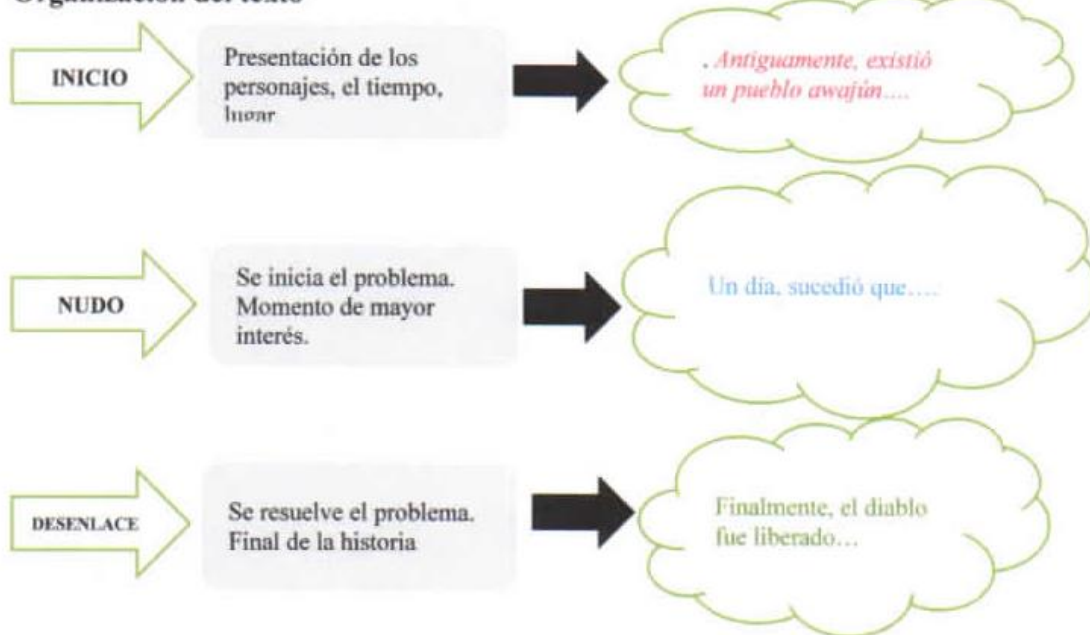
Organización del texto

INICIO

Presentación de los personajes, el tiempo, lugar

. Antiguamente, existió un pueblo awajún....

NUDO

Se inicia el problema. Momento de mayor interés.

Un día, sucedió que….

DESENLACE

Se resuelve el problema. Final de la historia

Finalmente, el diablo fue liberado…